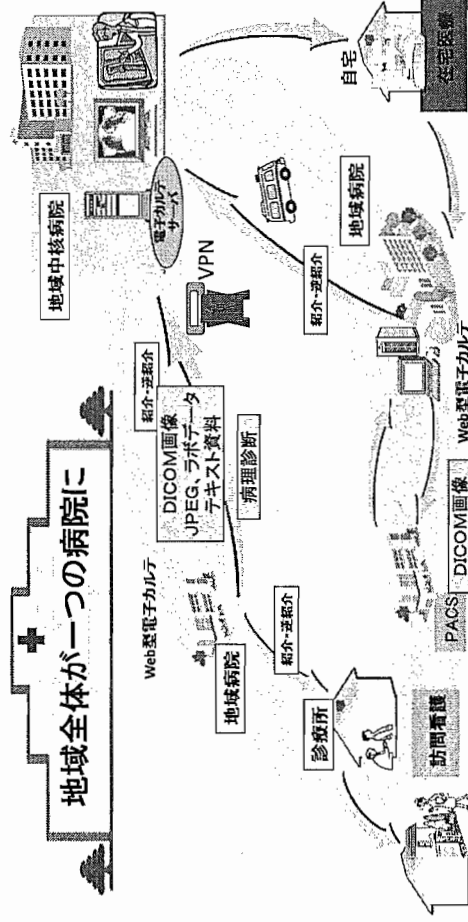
地域全体が一つの病院に

地域中核病院

電子カルテサーバ

VPN

紹介・逆紹介

DICOM画像
JPEG、ラボデータ
テキスト資料

病理診断

Web型電子カルテ

紹介・逆紹介

地域病院

診療所

訪問看護

PACS

DICOM画像

Web型電子カルテ

紹介・逆紹介

地域病院

自宅

在宅医療